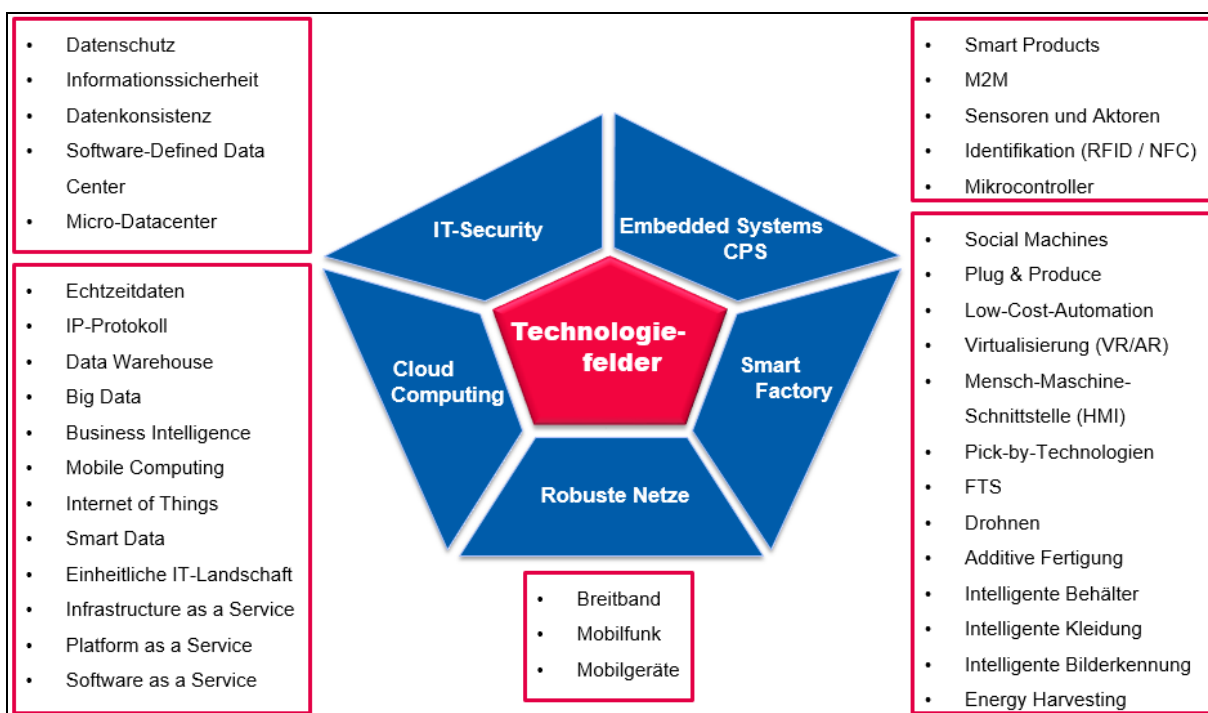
- Datenschutz
- Informationssicherheit
- Datenkonsistenz
- Software-Defined Data Center
- Micro-Datacenter

- Smart Products
- M2M
- Sensoren und Aktoren
- Identifikation (RFID / NFC)
- Mikrocontroller

IT-Security

Embedded Systems CPS

Technologiefelder

Cloud Computing

Smart Factory

Robuste Netze

- Echtzeitdaten
- IP-Protokoll
- Data Warehouse
- Big Data
- Business Intelligence
- Mobile Computing
- Internet of Things
- Smart Data
- Einheitliche IT-Landschaft
- Infrastructure as a Service
- Platform as a Service
- Software as a Service

- Breitband
- Mobilfunk
- Mobilgeräte

- Social Machines
- Plug & Produce
- Low-Cost-Automation
- Virtualisierung (VR/AR)
- Mensch-Maschine-Schnittstelle (HMI)
- Pick-by-Technologien
- FTS
- Drohnen
- Additive Fertigung
- Intelligente Behälter
- Intelligente Kleidung
- Intelligente Bilderkennung
- Energy Harvesting